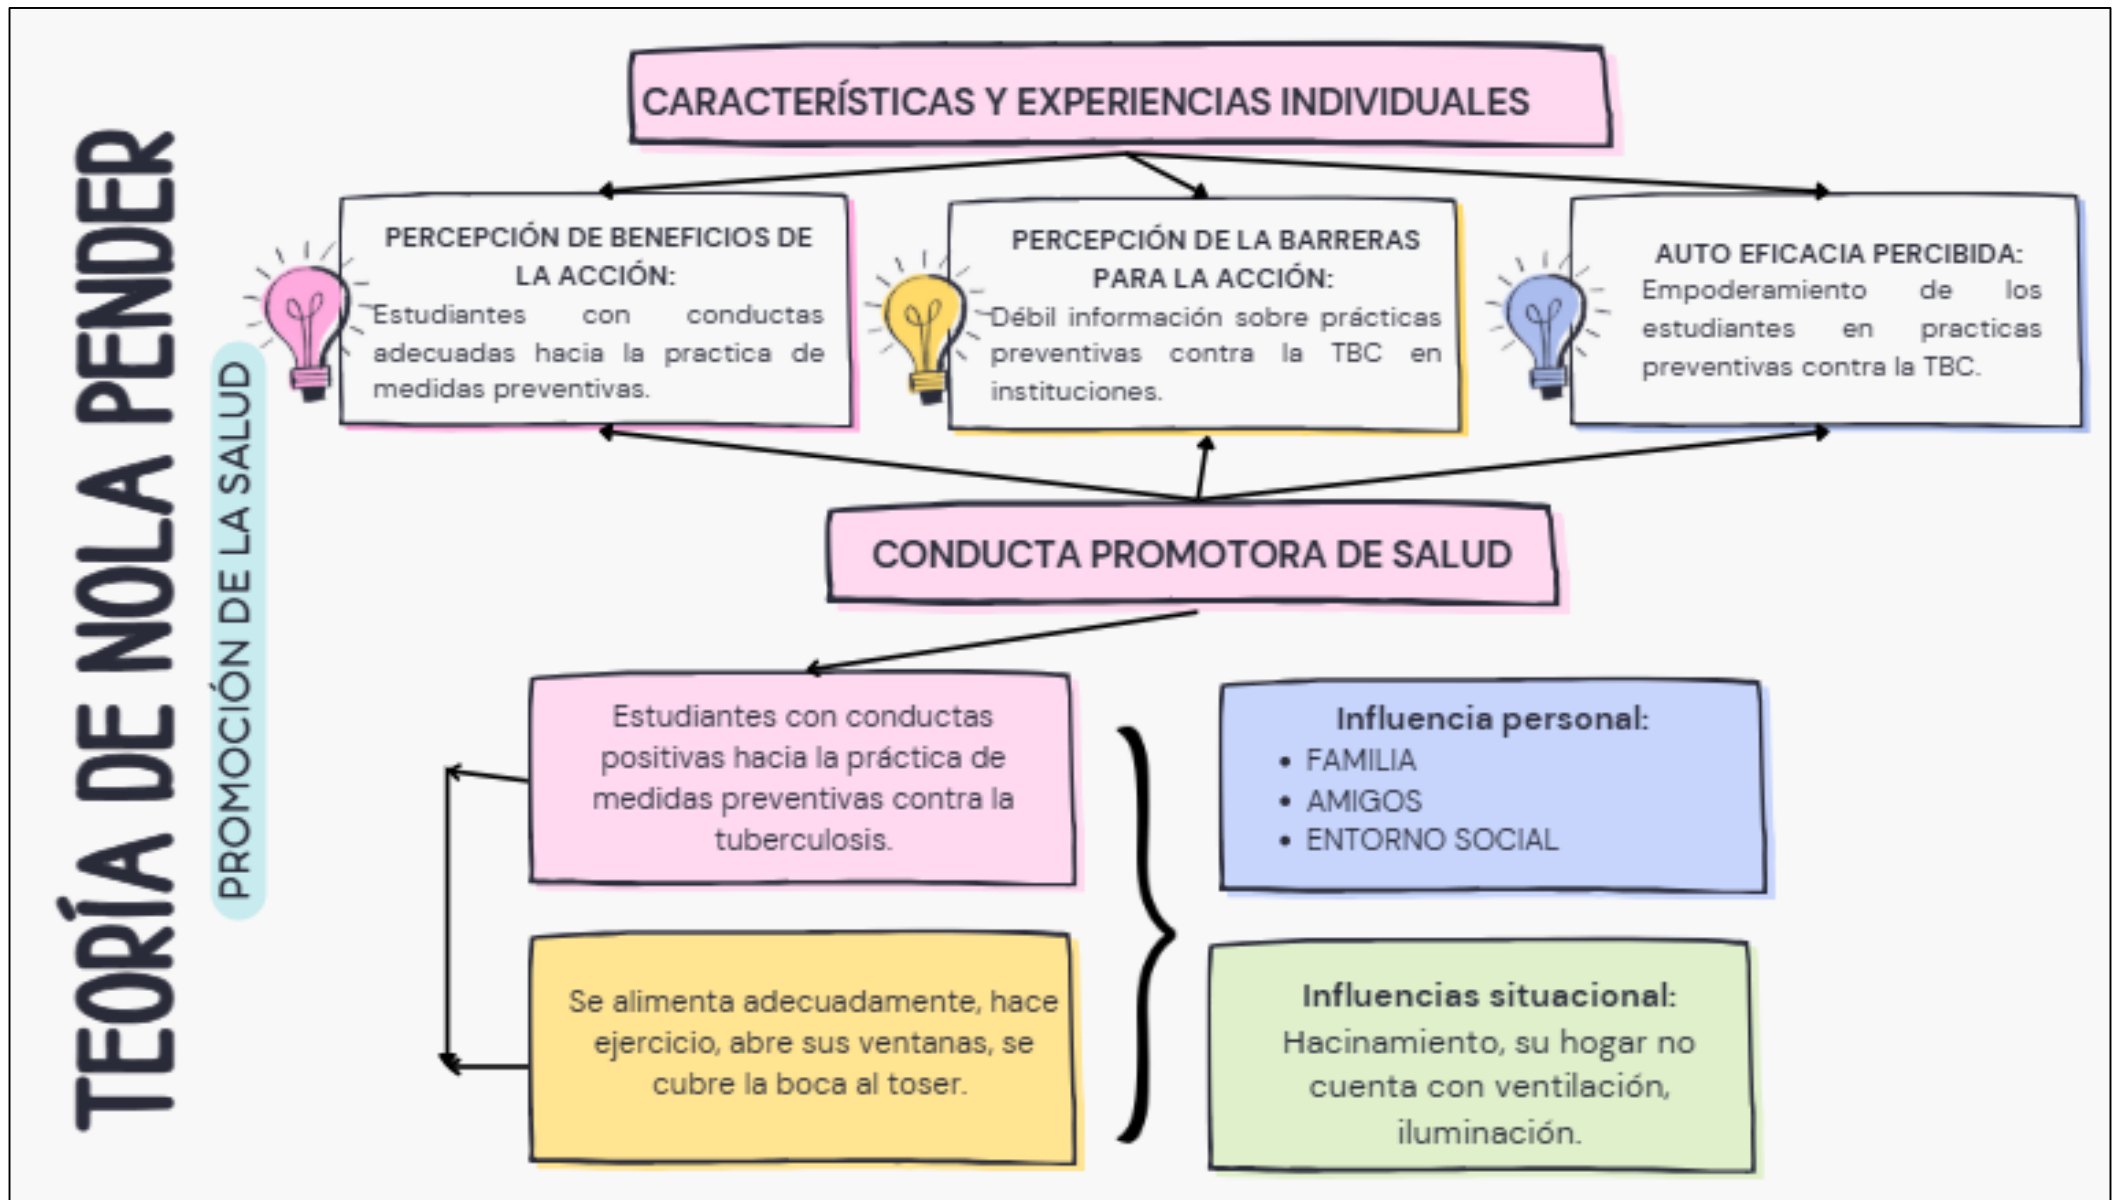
TEORÍA DE NOLA PENDER

PROMOCIÓN DE LA SALUD

CARACTERÍSTICAS Y EXPERIENCIAS INDIVIDUALES

PERCEPCIÓN DE BENEFICIOS DE LA ACCIÓN:
Estudiantes con conductas adecuadas hacia la practica de medidas preventivas.

PERCEPCIÓN DE LA BARRERAS PARA LA ACCIÓN:
Débil información sobre prácticas preventivas contra la TBC en instituciones.

AUTO EFICACIA PERCIBIDA:
Empoderamiento de los estudiantes en practicas preventivas contra la TBC.

CONDUCTA PROMOTORA DE SALUD

Estudiantes con conductas positivas hacia la práctica de medidas preventivas contra la tuberculosis.

Se alimenta adecuadamente, hace ejercicio, abre sus ventanas, se cubre la boca al toser.

Influencia personal:
• FAMILIA
• AMIGOS
• ENTORNO SOCIAL

Influencias situacional:
Hacinamiento, su hogar no cuenta con ventilación, iluminación.